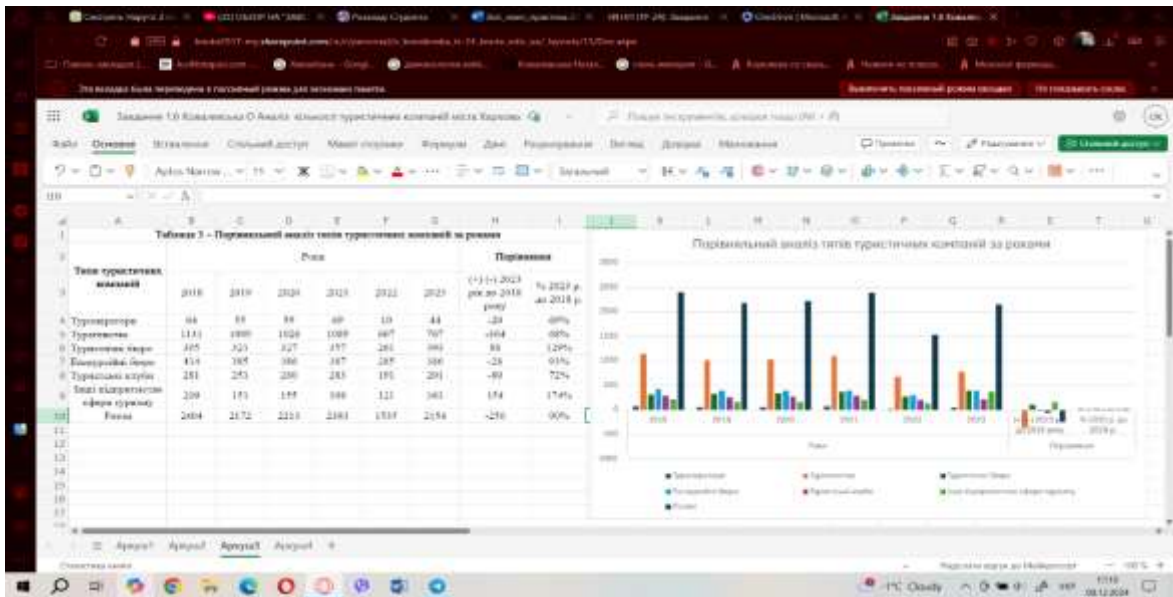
Таблиця 3 – Порівняльний аналіз типів туристичних компаній за роками

| Типи туристичних компаній | Роки | | | | | | Порівняння | |
|---|---|---|---|---|---|---|---|---|
| | 2018 | 2019 | 2020 | 2021 | 2022 | 2023 | (+) (-) 2023 рік до 2018 року | % 2023 р. до 2018 р. |
| Туроператори | 64 | 55 | 55 | 49 | 10 | 44 | -20 | 69% |
| Турагенства | 1131 | 1000 | 1026 | 1089 | 667 | 767 | -364 | 68% |
| Туристичне бюро | 305 | 323 | 327 | 357 | 261 | 393 | 88 | 129% |
| Екскурсійні бюро | 414 | 385 | 386 | 387 | 285 | 388 | -26 | 94% |
| Туристичні клуби | 281 | 253 | 200 | 243 | 191 | 201 | -80 | 72% |
| Інші підприємства сфери туризму | 209 | 151 | 155 | 166 | 121 | 363 | 154 | 174% |
| Разом | 2404 | 2172 | 2213 | 2161 | 1535 | 2154 | -250 | 90% |

Порівняльний аналіз типів туристичних компаній за роками